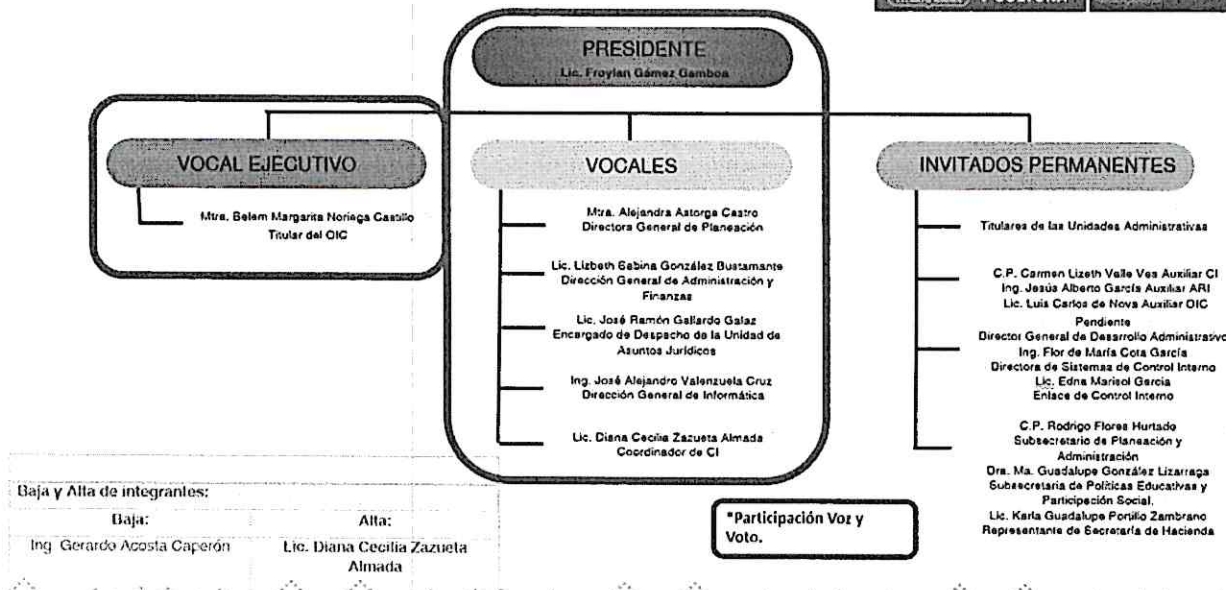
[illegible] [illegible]

PRESIDENTE
Lic. Froylan Gámez Gamboa

VOCAL EJECUTIVO

Mtra. Belem Margarita Noriega Castillo
Titular del OIC

VOCALES

Mtra. Alejandra Astorga Castro
Directora General de Planeación

Lic. Lizbeth Sabina González Bustamante
Dirección General de Administración y Finanzas

Lic. José Ramón Gallardo Galaz
Encargado de Despacho de la Unidad de Asuntos Jurídicos

Ing. José Alejandro Valenzuela Cruz
Dirección General de Informática

Lic. Diana Cecilia Zazueta Almada
Coordinador de CI

INVITADOS PERMANENTES

Titulares de las Unidades Administrativas

C.P. Carmen Lizeth Valle Vea Auxiliar CI
Ing. Jesús Alberto García Auxiliar ARI
Lic. Luis Carlos de Nova Auxiliar OIC

Pendiente
Director General de Desarrollo Administrativo
Ing. Flor de María Cota García
Directora de Sistemas de Control Interno
Lic. Edna Marisol García
Enlace de Control Interno

C.P. Rodrigo Flores Hurtado
Subsecretario de Planeación y Administración
Dra. Ma. Guadalupe González Lizarraga
Subsecretaria de Políticas Educativas y Participación Social.
Lic. Karla Guadalupe Portillo Zambrano
Representante de Secretaría de Hacienda

*Participación Voz y Voto.

Baja y Alta de integrantes:

| Baja: | Alta: |
|---|---|
| Ing. Gerardo Acosta Caperón | Lic. Diana Cecilia Zazueta Almada |